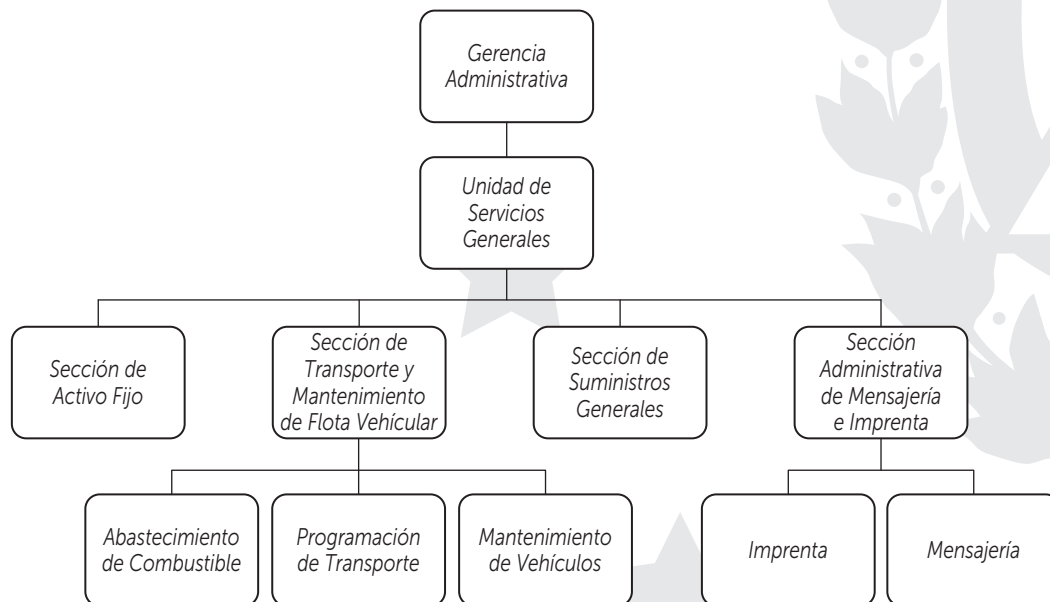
Gerencia Administrativa

Unidad de Servicios Generales

Sección de Activo Fijo

Sección de Transporte y Mantenimiento de Flota Vehícular

Sección de Suministros Generales

Sección Administrativa de Mensajería e Imprenta

Abastecimiento de Combustible

Programación de Transporte

Mantenimiento de Vehículos

Imprenta

Mensajería